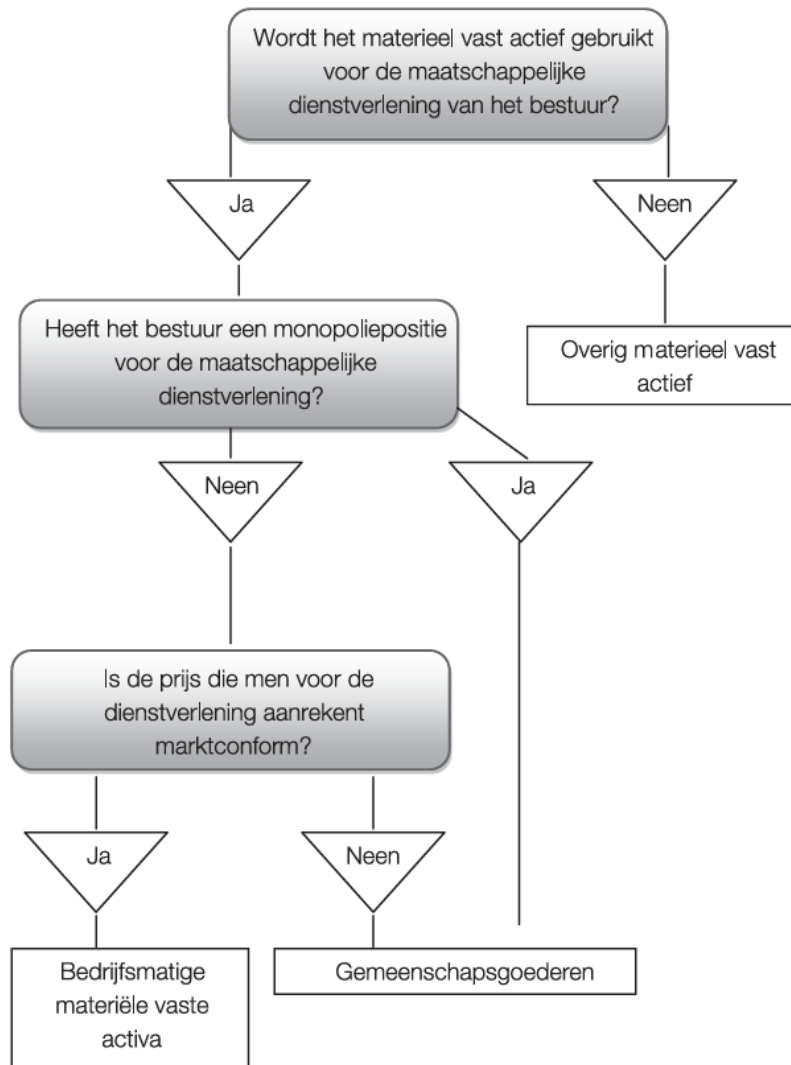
Wordt het materieel vast actief gebruikt voor de maatschappelijke dienstverlening van het bestuur?

Ja

Neen

Heeft het bestuur een monopoliepositie voor de maatschappelijke dienstverlening?

Overig materieel vast actief

Neen

Ja

Is de prijs die men voor de dienstverlening aanrekent marktconform?

Ja

Neen

Bedrijfsmatige materiële vaste activa

Gemeenschapsgoederen